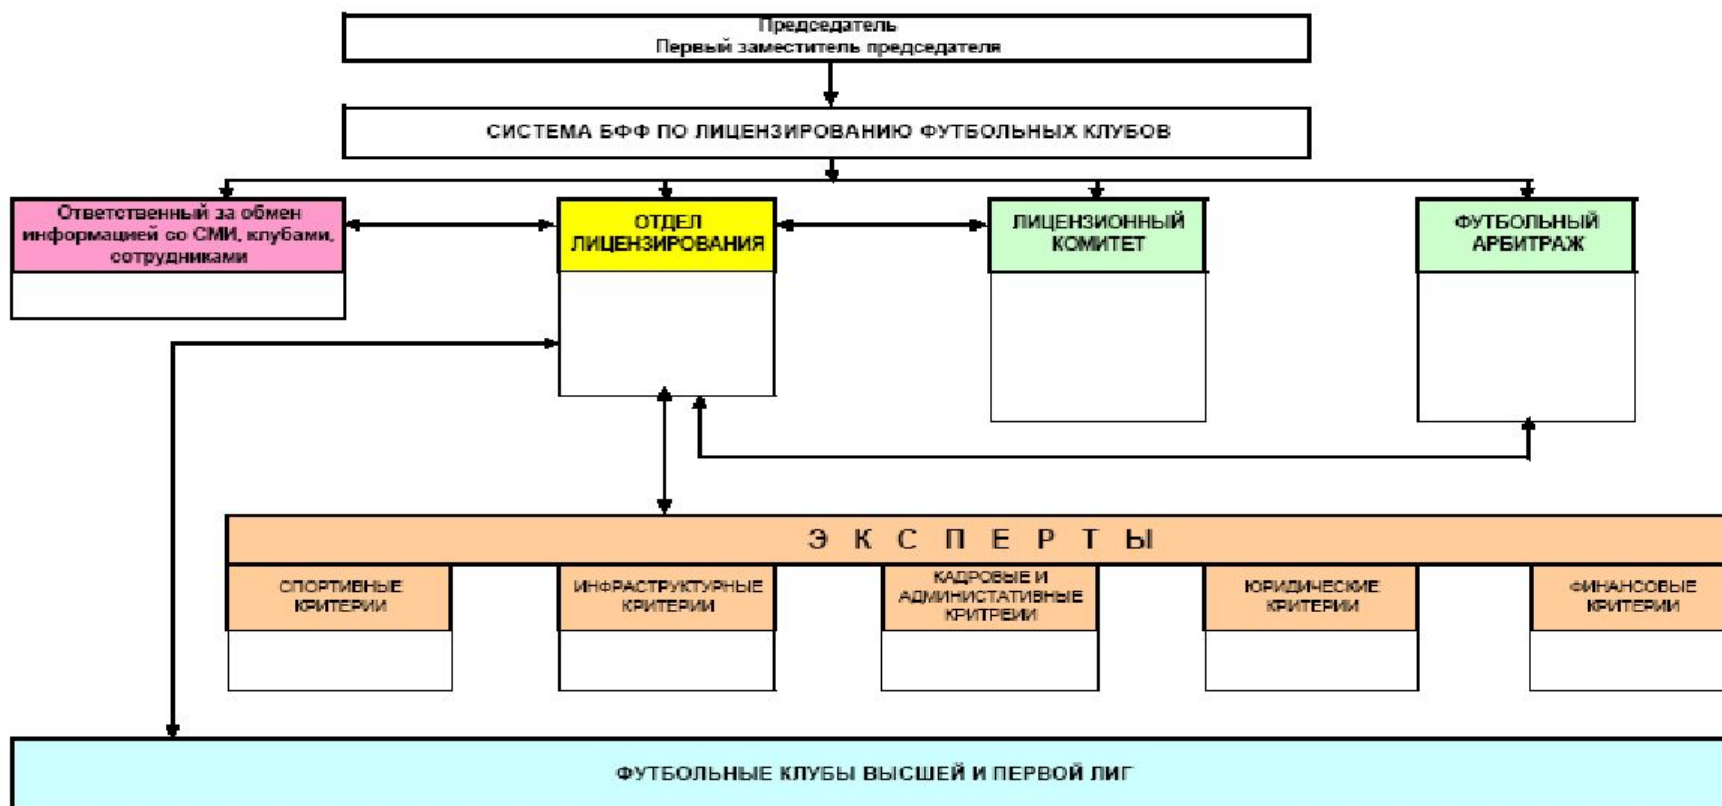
Председатель
Первый заместитель председателя

СИСТЕМА БФФ ПО ЛИЦЕНЗИРОВАНИЮ ФУТБОЛЬНЫХ КЛУБОВ

Ответственный за обмен информацией со СМИ, клубами, сотрудниками

ОТДЕЛ ЛИЦЕНЗИРОВАНИЯ

ЛИЦЕНЗИОННЫЙ КОМИТЕТ

ФУТБОЛЬНЫЙ АРБИТРАЖ

Э К С П Е Р Т Ы

СПОРТИВНЫЕ КРИТЕРИИ

ИНФРАСТРУКТУРНЫЕ КРИТЕРИИ

КАДРОВЫЕ И АДМИНИСТАТИВНЫЕ КРИТРЕИИ

ЮРИДИЧЕСКИЕ КРИТЕРИИ

ФИНАНСОВЫЕ КРИТЕРИИ

ФУТБОЛЬНЫЕ КЛУБЫ ВЫСШЕЙ И ПЕРВОЙ ЛИГ